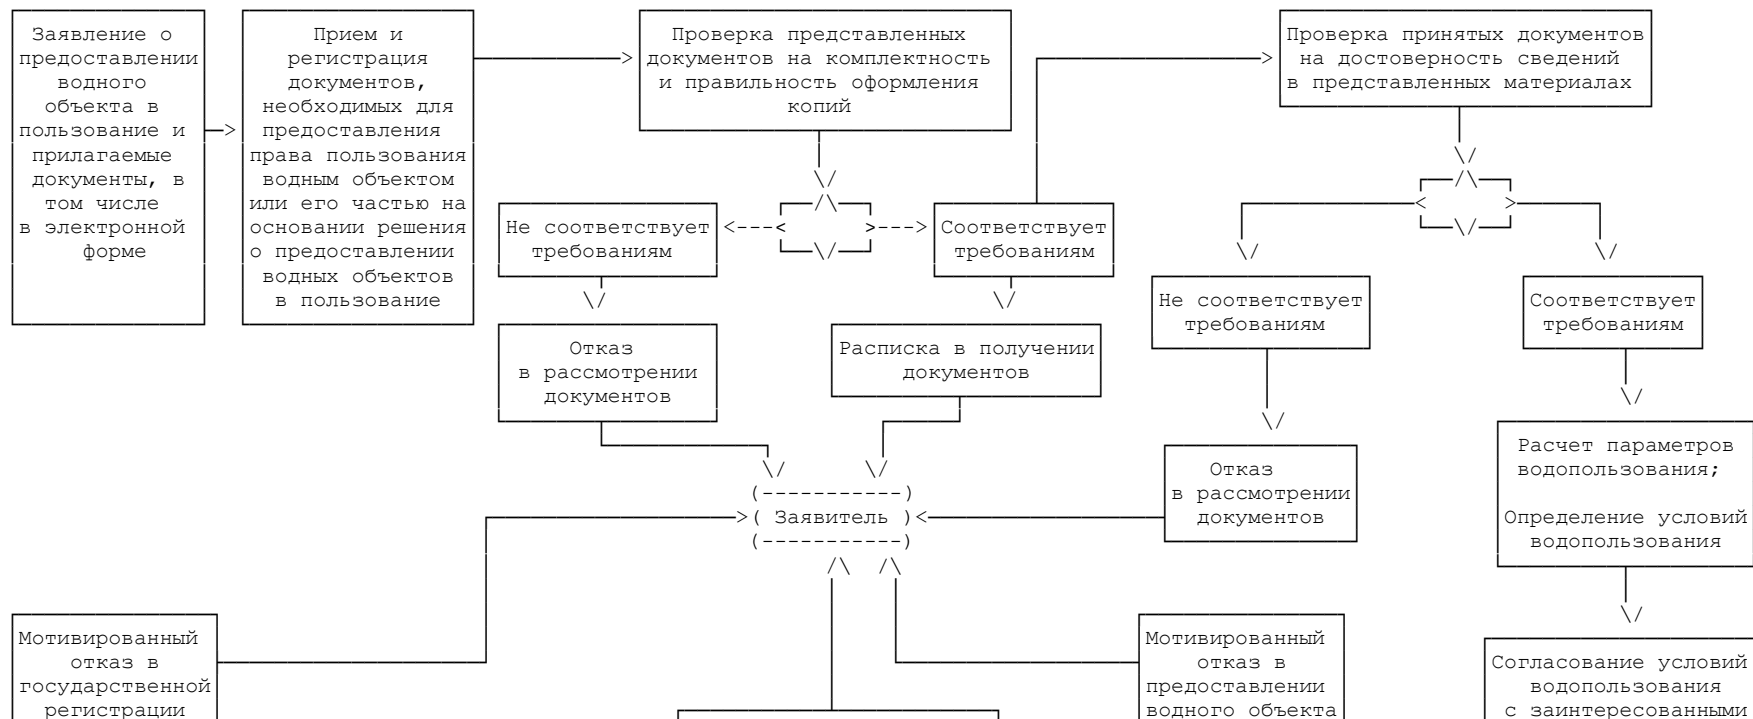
Заявление о предоставлении водного объекта в пользование и прилагаемые документы, в том числе в электронной форме

Прием и регистрация документов, необходимых для предоставления права пользования водным объектом или его частью на основании решения о предоставлении водных объектов в пользование

Проверка представленных документов на комплектность и правильность оформления копий

Не соответствует требованиям

Соответствует требованиям

Отказ в рассмотрении документов

Расписка в получении документов

Проверка принятых документов на достоверность сведений в представленных материалах

Не соответствует требованиям

Соответствует требованиям

Отказ в рассмотрении документов

Расчет параметров водопользования;

Определение условий водопользования

Заявитель

Мотивированный отказ в государственной регистрации

Мотивированный отказ в предоставлении водного объекта

Согласование условий водопользования с заинтересованными